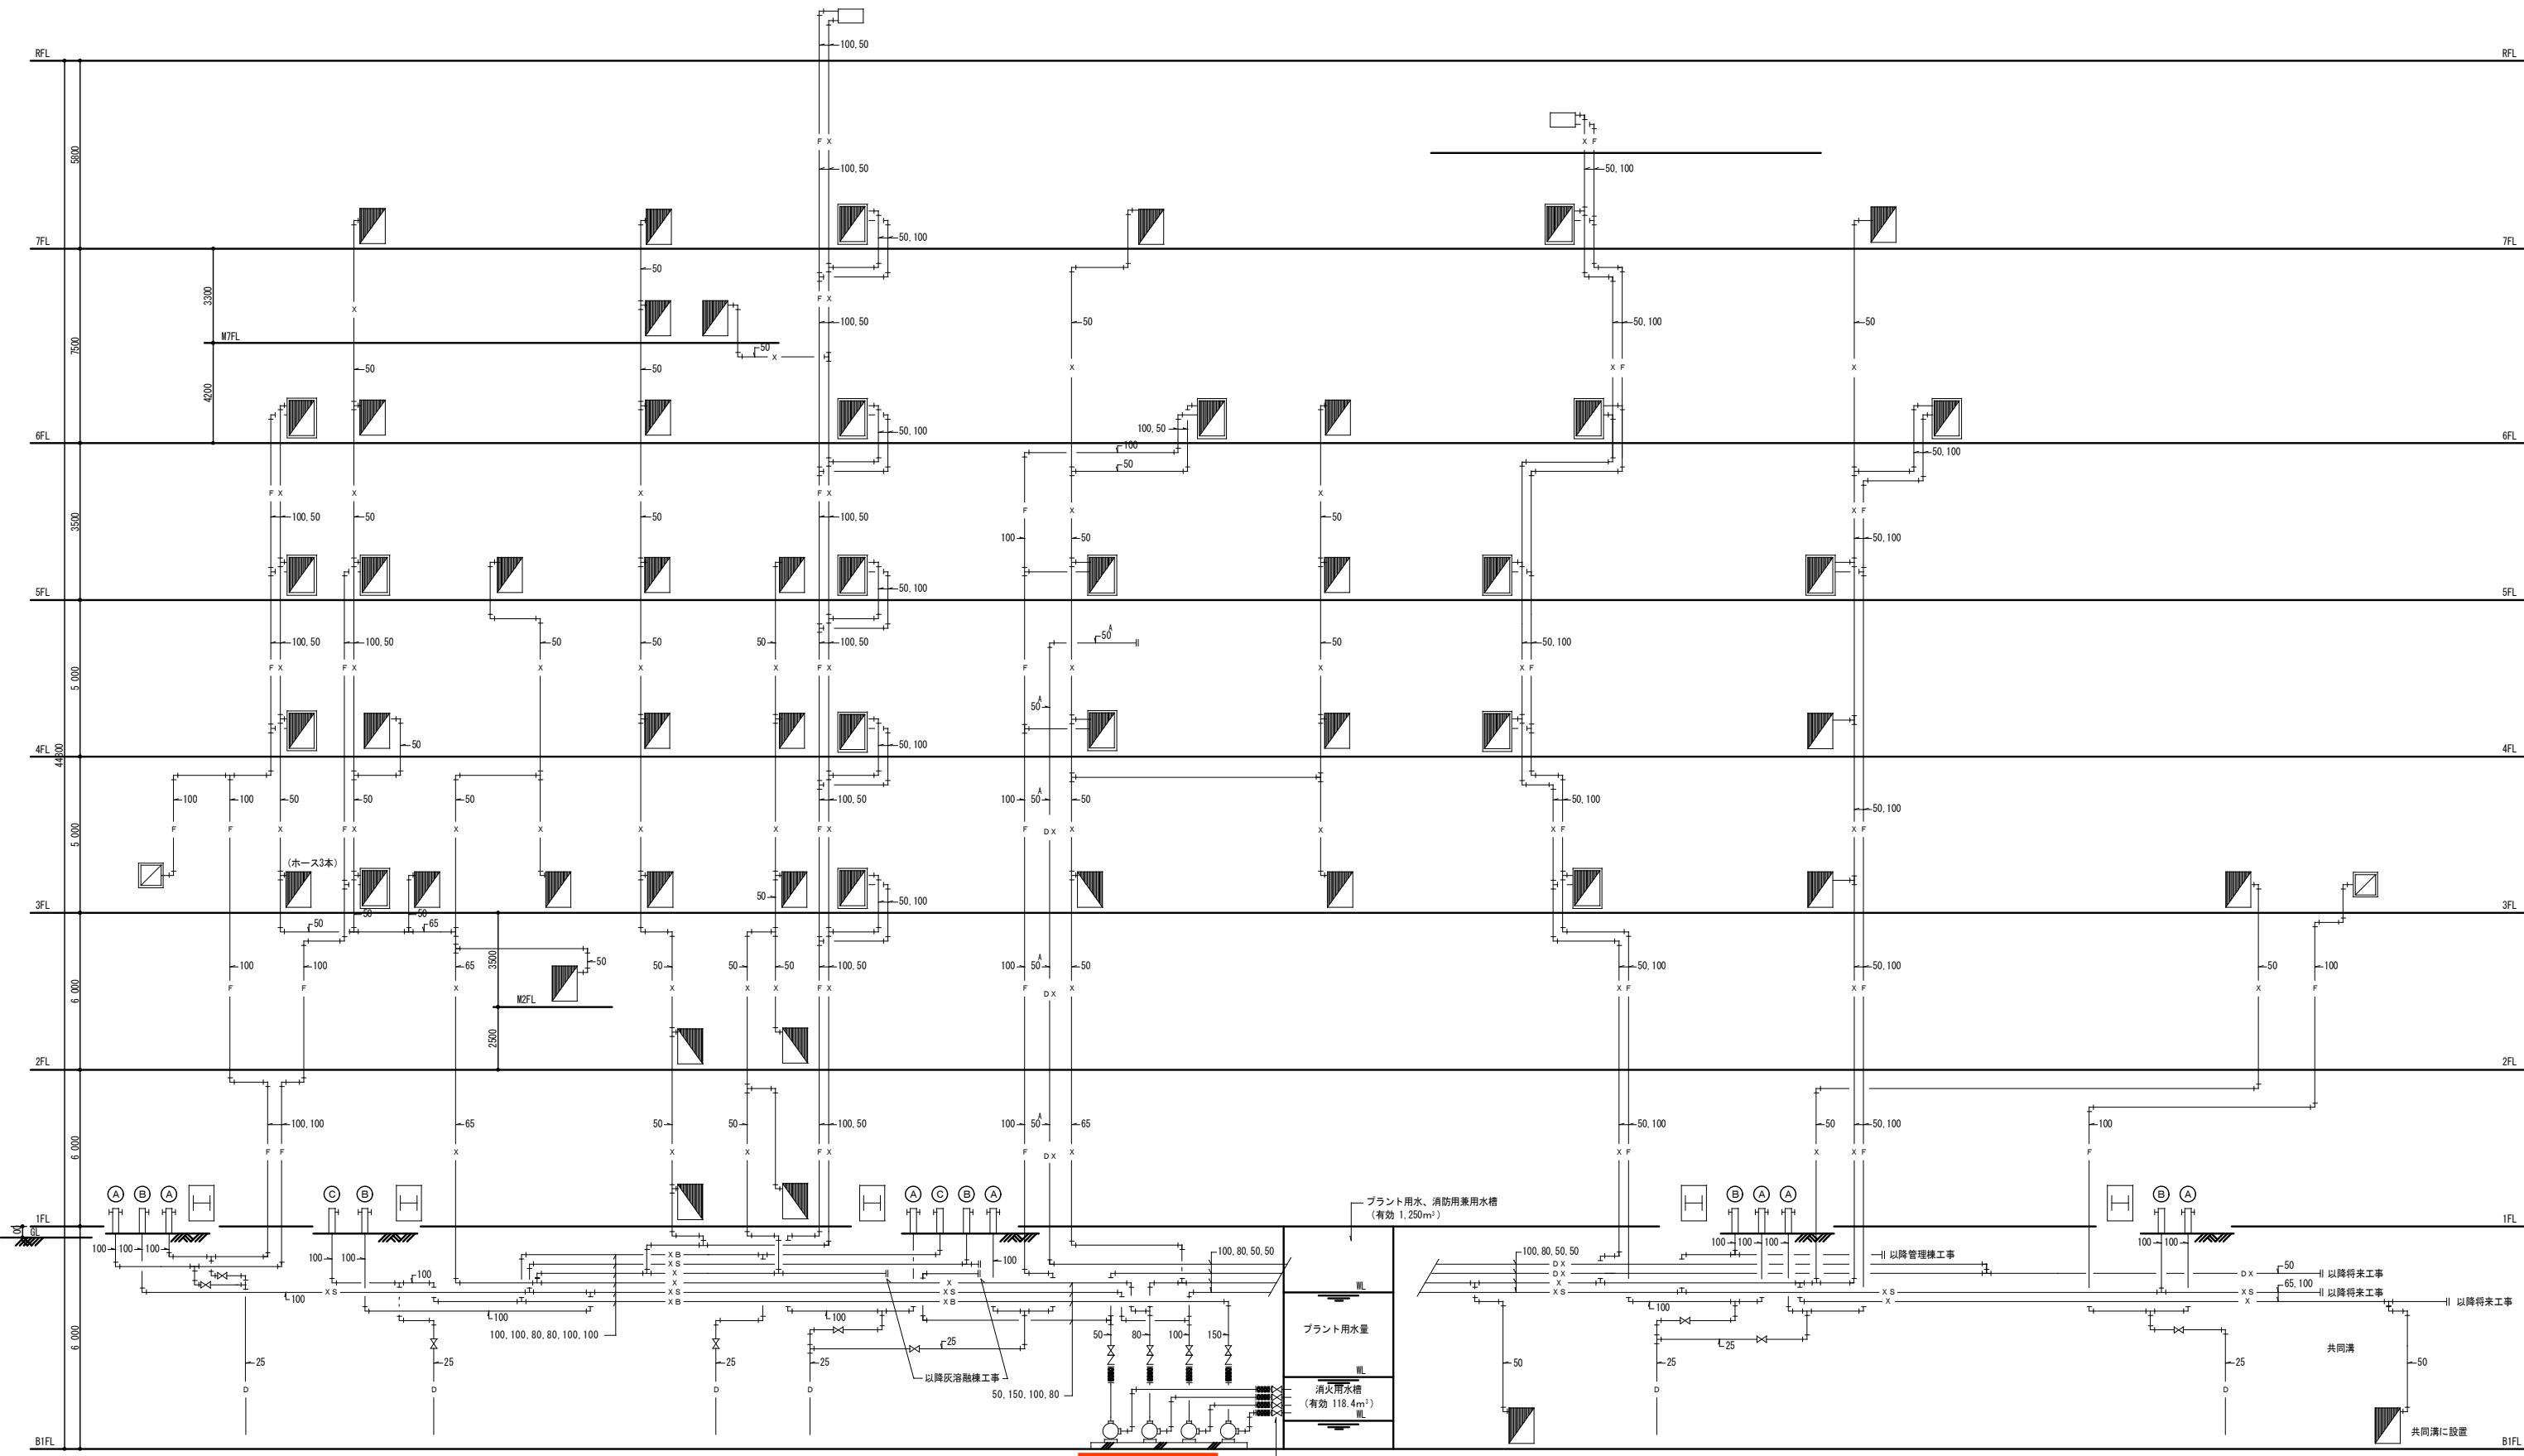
RFL
7FL
M7FL
6FL
5FL
4FL
3FL
M2FL
2FL
1FL
GL
B1FL

RFL
7FL
6FL
5FL
4FL
3FL
2FL
1FL
B1FL

5800
7500
3300
4200
3500
5,000
44800
5,000
6,000
3500
2500
6,000
6,000

100,50
F X
100,50
50,100
50
50
X
50
100,50
50,100
F X
100,50
50
50
F X
X
X
100,50
100,50
50
50
100,50
50,100
F X
F X
100,50
100,50
50
50
50
50
50
50,100
F X
F X
X
X
X
X
F X
50
100
100
50
50
50
50
100,50
F
F
X
F X
X
X
X
F X
(ホース3本)
50
50,100
50
50
65
50
100
100
65
50
50
50
50
100,50
F
F
X
X
X
X
F X
100,100
65
50
50
100,50
F F
X
X
X
F X

X F
50,100
50,100
X F
50
X
100,50
100
50
50
X
X
50,100
50
100
50
X
F
50
50,100
50
X
X F
X F
50
50
F X
50
X
100
50
X
50,100
50
50,100
F
X
X F
X F
100
50
50
100
DX
X
50,100
50,100
50
100
DX
X
X
X
X F
F
100
50
65
50,100
50
50,100
100
DX
X
X F
X F
X
F

A B A
C B
A C B A
B A A
B A

100 100 100
100 100
100
100
100
100
100
25
25
25
25
25
50 80 100 150
XB
XS
X
X
XS
XB
X
XS
XB
100,100,80,80,100,100
以降灰溶融棟工事
50,150,100,80
100,80,50,50
プラント用水、消防用兼用水槽
(有効 1,250m$^3$)
WL
プラント用水量
WL
消火用水槽
(有効 118.4m$^3$)
WL
100,80,50,50
DX
DX
X
XS
100 100 100
100 100
以降管理棟工事
50
以降将来工事
65,100
以降将来工事
以降将来工事
XS
X
DX
XS
X
100
25
25
50
25
50
共同溝
共同溝に設置
D
D
D
D
D